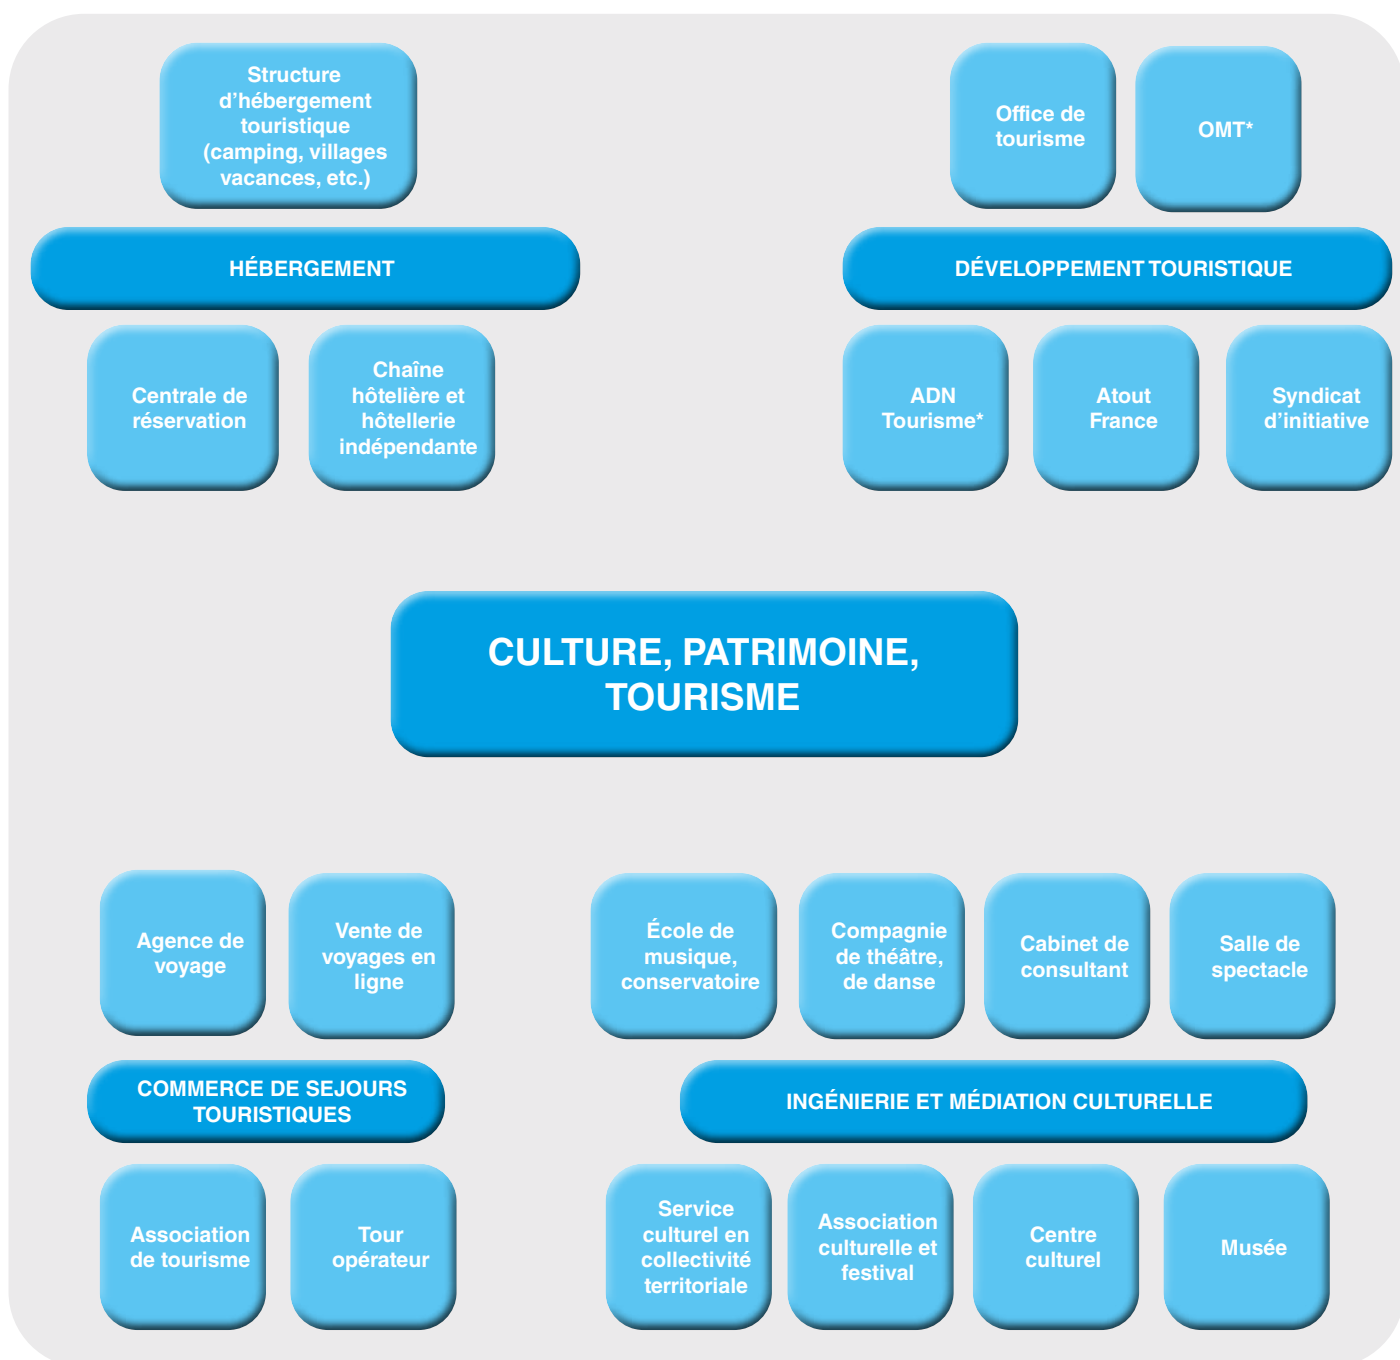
Structure d’hébergement touristique (camping, villages vacances, etc.)

HÉBERGEMENT

Centrale de réservation

Chaîne hôtelière et hôtellerie indépendante

Office de tourisme

OMT*

DÉVELOPPEMENT TOURISTIQUE

ADN Tourisme*

Atout France

Syndicat d’initiative

CULTURE, PATRIMOINE, TOURISME

Agence de voyage

Vente de voyages en ligne

COMMERCE DE SEJOURS TOURISTIQUES

Association de tourisme

Tour opérateur

École de musique, conservatoire

Compagnie de théâtre, de danse

Cabinet de consultant

Salle de spectacle

INGÉNIERIE ET MÉDIATION CULTURELLE

Service culturel en collectivité territoriale

Association culturelle et festival

Centre culturel

Musée